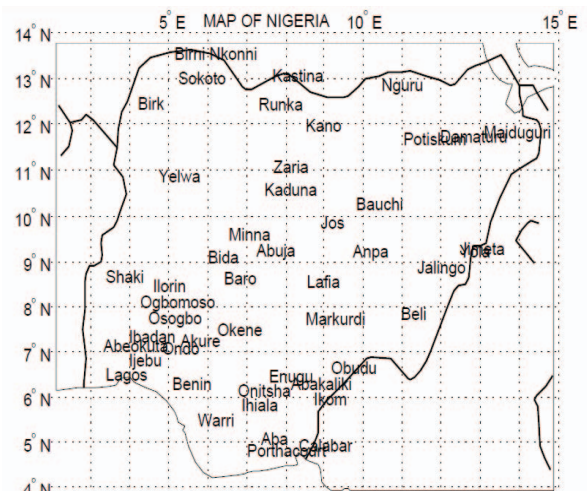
MAP OF NIGERIA

5° E

10° E

15° E

14° N

13° N

12° N

11° N

10° N

9° N

8° N

7° N

6° N

5° N

4° N

Birni-Nkonni

Sokoto

Kastina

Nguru

Birk

Runka

Kano

Potiskum

Damaturu

Maiduguri

Zaria

Yelwa

Kaduna

Bauchi

Jos

Minna

Bida

Abuja

Anpa

Jimeta

Yola

Jalingo

Shaki

Ilorin

Baro

Lafia

Ogbomoso

Osogbo

Beli

Okene

Markurdi

Ibadan

Abeokuta

Akure

Ondo

Ijebu

Lagos

Benin

Enugu

Obudu

Abakaliki

Onitsha

Ihiala

Ikom

Warri

Aba

Calabar

Porthacourt